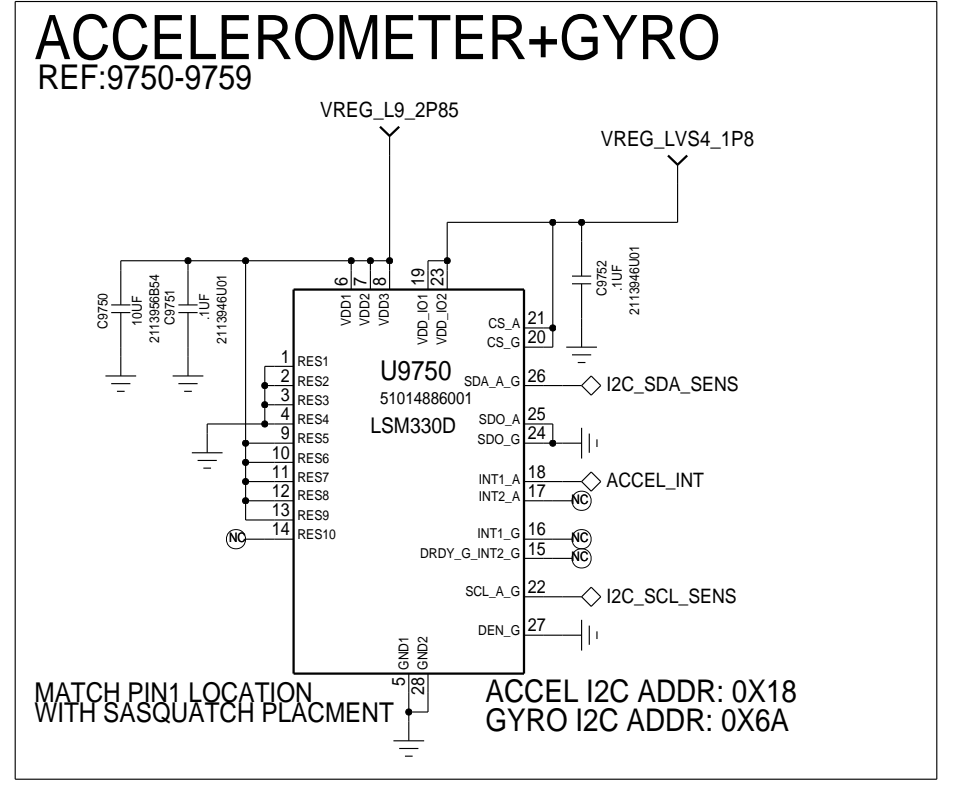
ACCELEROMETER+GYRO
REF:9750-9759

VREG_L9_2P85

VREG_LVS4_1P8

C9750
10UF
2113956B54

C9751
.1UF
2113946U01

C9752
.1UF
2113946U01

6 VDD1
7 VDD2
8 VDD3
19 VDD_IO1
23 VDD_IO2

U9750
51014886001
LSM330D

1 RES1
2 RES2
3 RES3
4 RES4
9 RES5
10 RES6
11 RES7
12 RES8
13 RES9
NC 14 RES10

CS_A 21
CS_G 20
SDA_A_G 26 I2C_SDA_SENS
SDO_A 25
SDO_G 24
INT1_A 18 ACCEL_INT
INT2_A 17 NC
INT1_G 16 NC
DRDY_G_INT2_G 15 NC
SCL_A_G 22 I2C_SCL_SENS
DEN_G 27

5 GND1
28 GND2

MATCH PIN1 LOCATION
WITH SASQUATCH PLACMENT

ACCEL I2C ADDR: 0X18
GYRO I2C ADDR: 0X6A